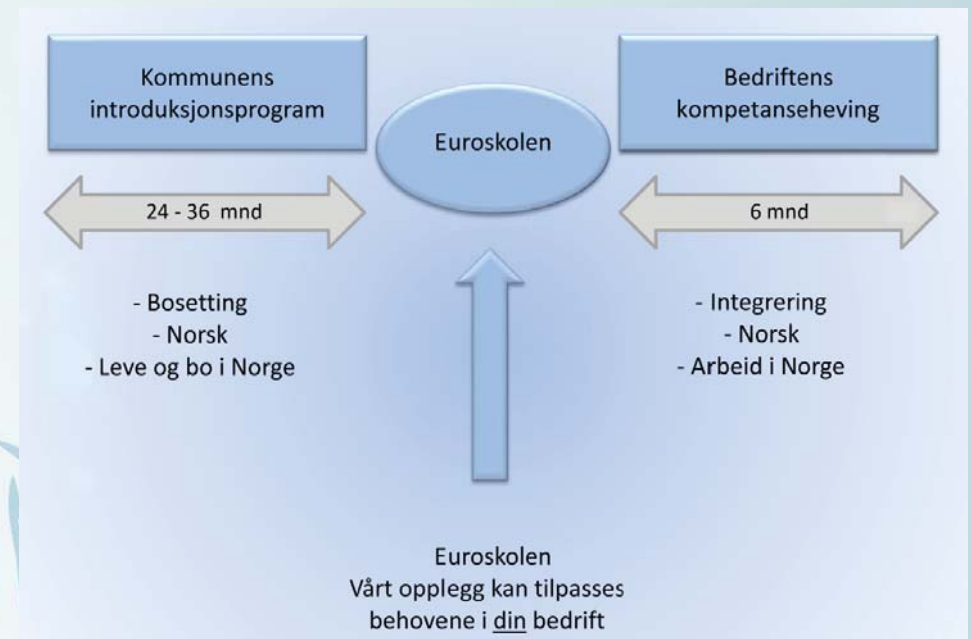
Kommunens introduksjonsprogram

Euroskolen

Bedriftens kompetanseheving

24 - 36 mnd

6 mnd

- Bosetting
- Norsk
- Leve og bo i Norge

- Integrering
- Norsk
- Arbeid i Norge

Euroskolen
Vårt opplegg kan tilpasses behovene i din bedrift